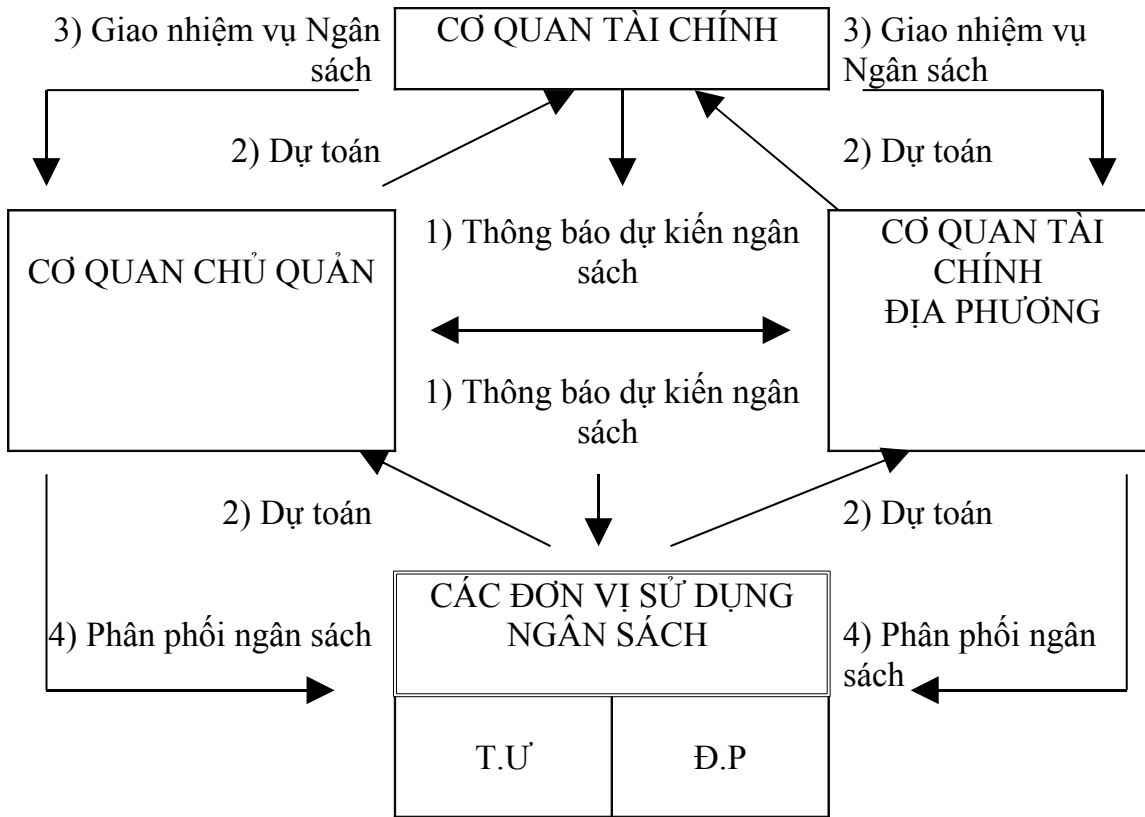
3) Giao nhiệm vụ Ngân sách

CƠ QUAN TÀI CHÍNH

3) Giao nhiệm vụ Ngân sách

2) Dự toán

2) Dự toán

CƠ QUAN CHỦ QUẢN

1) Thông báo dự kiến ngân sách

CƠ QUAN TÀI CHÍNH ĐỊA PHƯƠNG

1) Thông báo dự kiến ngân sách

2) Dự toán

2) Dự toán

4) Phân phối ngân sách

CÁC ĐƠN VỊ SỬ DỤNG NGÂN SÁCH

4) Phân phối ngân sách

T.Ư

Đ.P